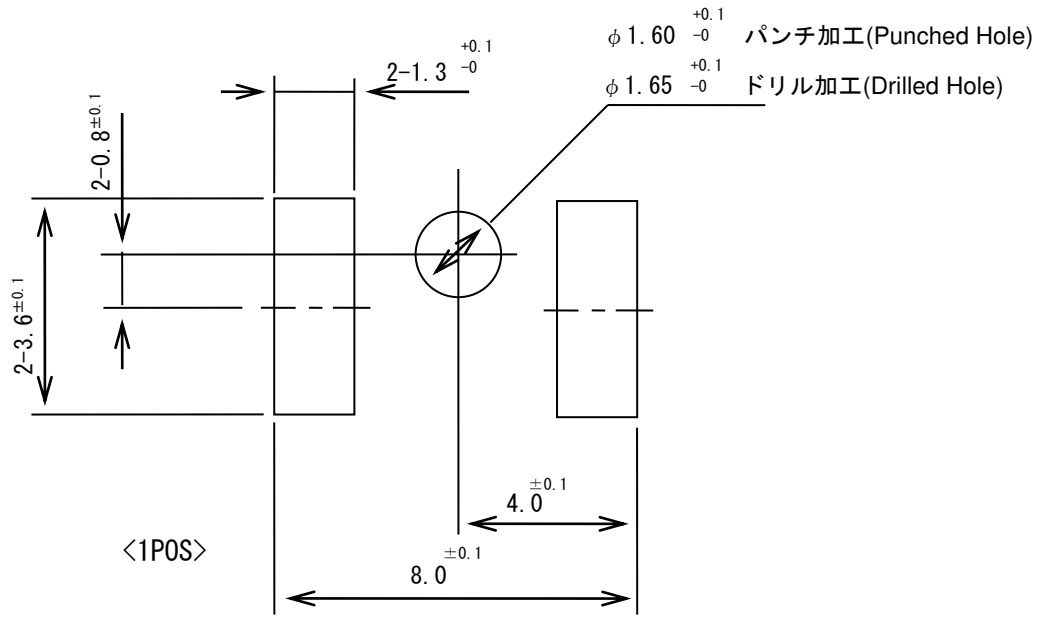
$\phi 1.60 ^{+0.1}_{-0}$ パンチ加工(Punched Hole)
$\phi 1.65 ^{+0.1}_{-0}$ ドリル加工(Drilled Hole)

$2\text{-}1.3 ^{+0.1}_{-0}$

$2\text{-}0.8^{\pm 0.1}$

$2\text{-}3.6^{\pm 0.1}$

$4.0^{\pm 0.1}$

〈1POS〉

$8.0^{\pm 0.1}$